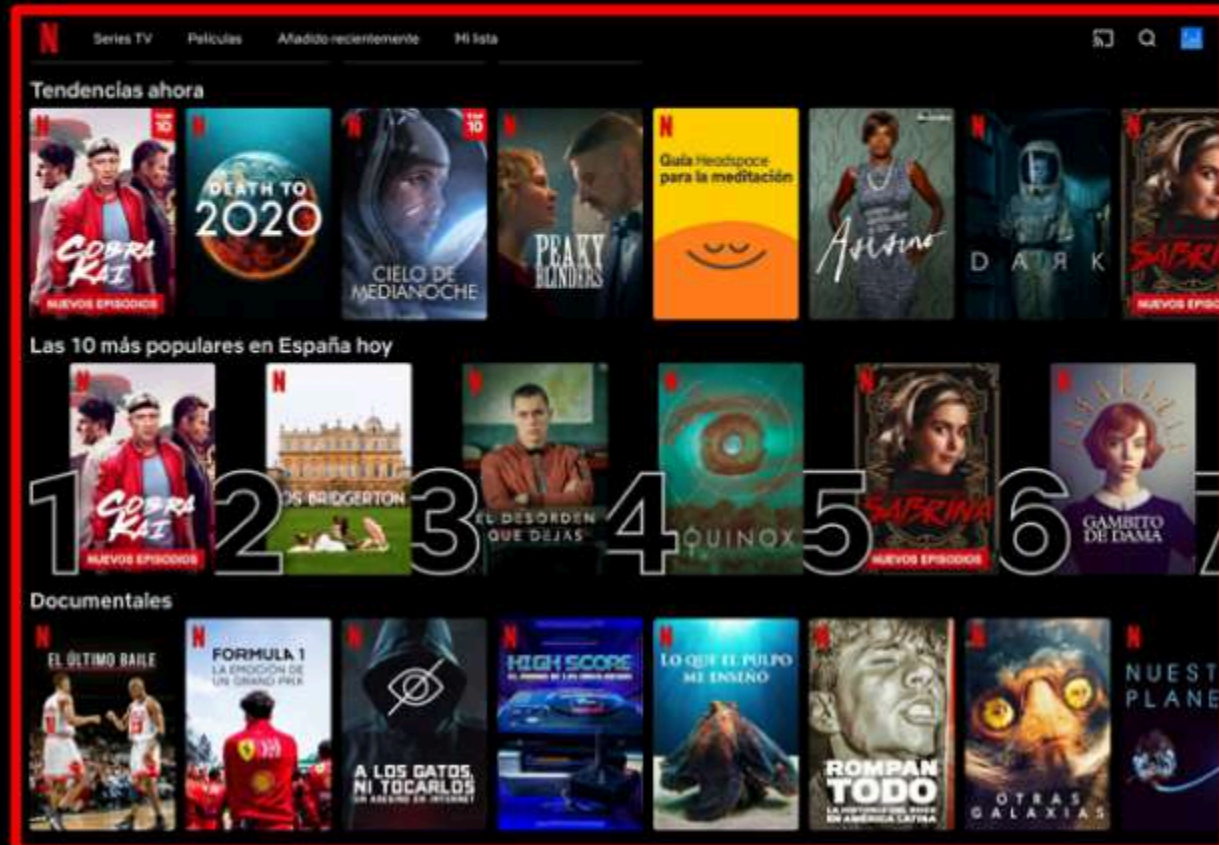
N Series TV Películas Añadido recientemente Mi lista

Tendencias ahora

N TOP 10 COBRA KAI NUEVOS EPISODIOS

N DEATH TO 2020

N TOP 10 CIELO DE MEDIANOCHE

N PEAKY BLINDERS

N Guía Headspace para la meditación

Asesinato

N D A R K

N SABRINA NUEVOS EPISODIOS

Las 10 más populares en España hoy

1 N COBRA KAI NUEVOS EPISODIOS

2 N LOS BRIDGERTON

3 N EL DESORDEN QUE DEJAS

4 N QUINOX

5 N SABRINA NUEVOS EPISODIOS

6 N GAMBITO DE DAMA

7

Documentales

N EL ÚLTIMO BAILE

N FORMULA 1 LA EMOCIÓN DE UN GRAND PRIX

N A LOS GATOS, NI TOCARLOS UN ASESINO EN INTERNET

N HIGH SCORE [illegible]

N LO QUE EL PULPO ME ENSEÑÓ

N ROMPAN TODO LA HISTORIA DEL ROCK EN AMÉRICA LATINA

N OTRAS GALAXIAS

N NUEST PLANE